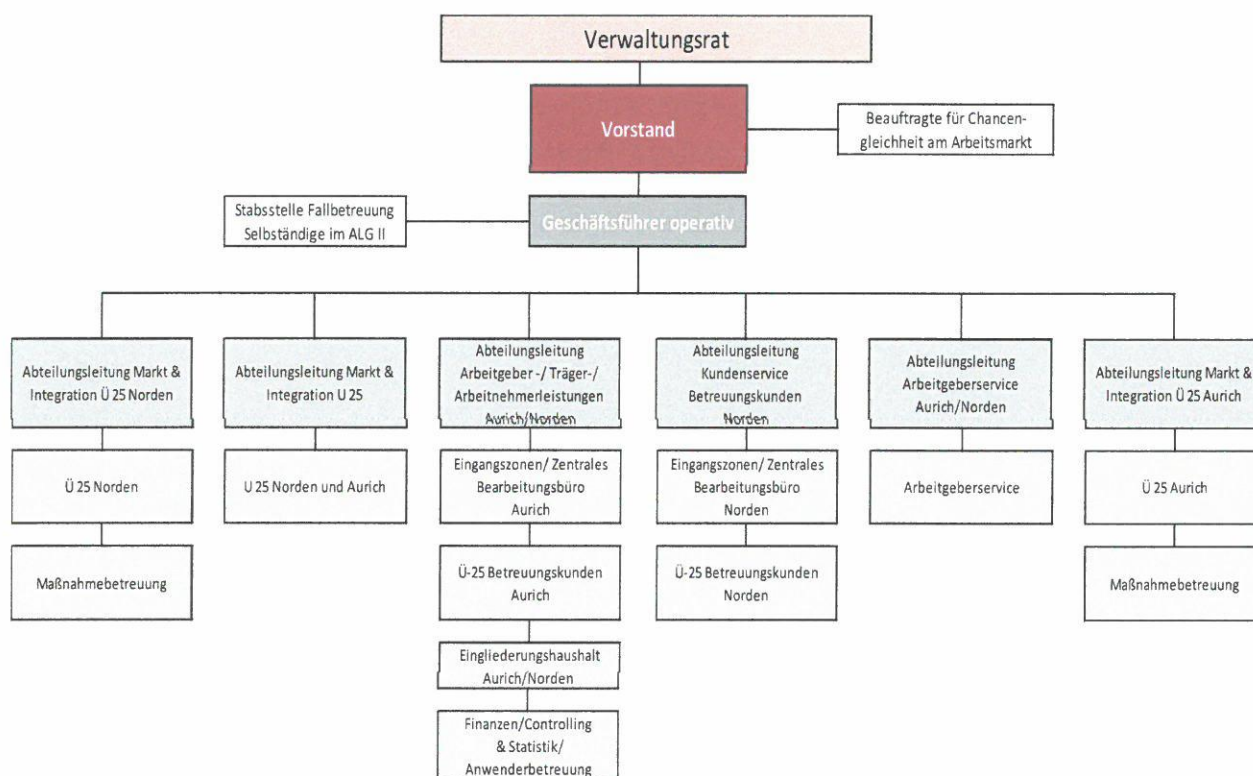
Verwaltungsrat

Vorstand

Beauftragte für Chancengleichheit am Arbeitsmarkt

Stabsstelle Fallbetreuung Selbständige im ALG II

Geschäftsführer operativ

Abteilungsleitung Markt & Integration Ü 25 Norden

Ü 25 Norden

Maßnahmebetreuung

Abteilungsleitung Markt & Integration U 25

U 25 Norden und Aurich

Abteilungsleitung Arbeitgeber -/ Träger-/ Arbeitnehmerleistungen Aurich/Norden

Eingangszonen/ Zentrales Bearbeitungsbüro Aurich

Ü-25 Betreuungskunden Aurich

Eingliederungshaushalt Aurich/Norden

Finanzen/Controlling & Statistik/ Anwenderbetreuung

Abteilungsleitung Kundenservice Betreuungskunden Norden

Eingangszonen/ Zentrales Bearbeitungsbüro Norden

Ü-25 Betreuungskunden Norden

Abteilungsleitung Arbeitgeberservice Aurich/Norden

Arbeitgeberservice

Abteilungsleitung Markt & Integration Ü 25 Aurich

Ü 25 Aurich

Maßnahmebetreuung